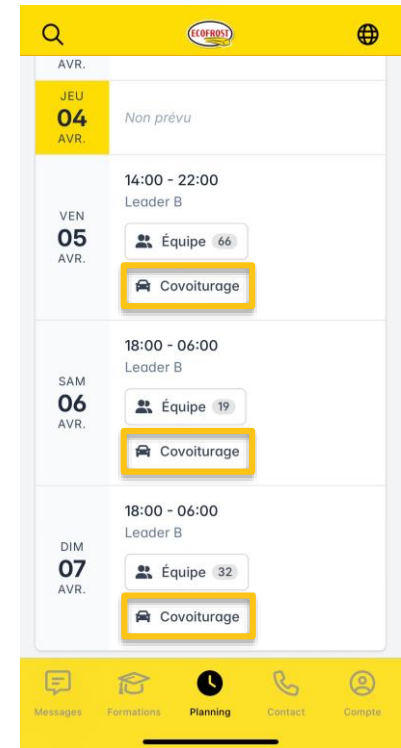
ECOFROST

AVR.

JEU
04
AVR.

Non prévu

VEN
05
AVR.

14:00 - 22:00
Leader B

Équipe 66

Covoiturage

SAM
06
AVR.

18:00 - 06:00
Leader B

Équipe 19

Covoiturage

DIM
07
AVR.

18:00 - 06:00
Leader B

Équipe 32

Covoiturage

Messages Formations Planning Contact Compte